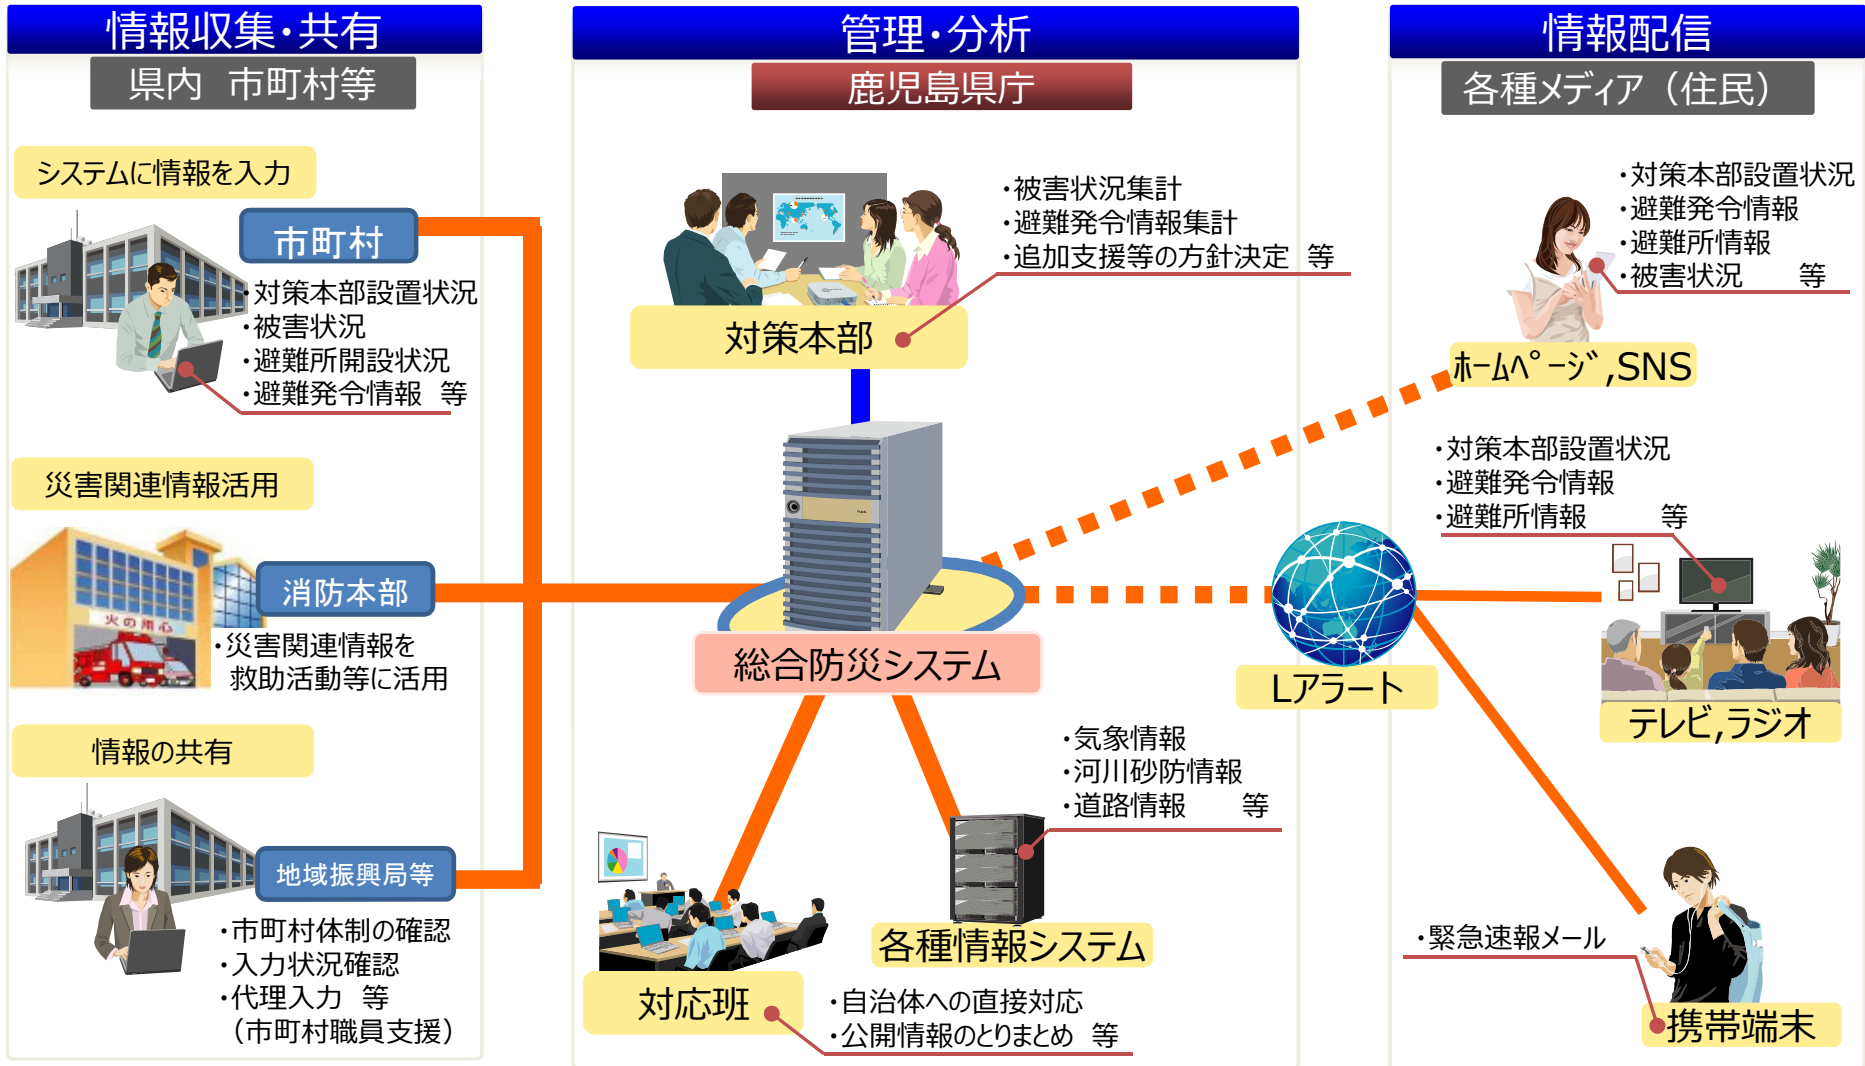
情報収集・共有

県内　市町村等

システムに情報を入力

市町村

・対策本部設置状況
・被害状況
・避難所開設状況
・避難発令情報　等

災害関連情報活用

消防本部

・災害関連情報を救助活動等に活用

情報の共有

地域振興局等

・市町村体制の確認
・入力状況確認
・代理入力　等
（市町村職員支援）

管理・分析

鹿児島県庁

・被害状況集計
・避難発令情報集計
・追加支援等の方針決定　等

対策本部

総合防災システム

・気象情報
・河川砂防情報
・道路情報　　等

各種情報システム

対応班

・自治体への直接対応
・公開情報のとりまとめ　等

情報配信

各種メディア（住民）

・対策本部設置状況
・避難発令情報
・避難所情報
・被害状況　　等

ﾎｰﾑﾍﾟｰｼﾞ,SNS

・対策本部設置状況
・避難発令情報
・避難所情報　　等

Lアラート

テレビ,ラジオ

・緊急速報メール

携帯端末